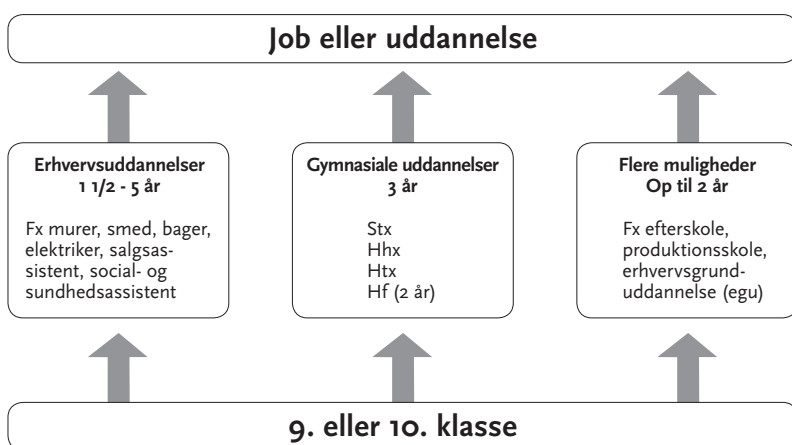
Job eller uddannelse

Erhvervsuddannelser
1 1/2 - 5 år

Fx murer, smed, bager, elektriker, salgsassistent, social- og sundhedsassistent

Gymnasiale uddannelser
3 år

Stx
Hhx
Htx
Hf (2 år)

Flere muligheder
Op til 2 år

Fx efterskole, produktionsskole, erhvervsgrunduddannelse (egu)

9. eller 10. klasse